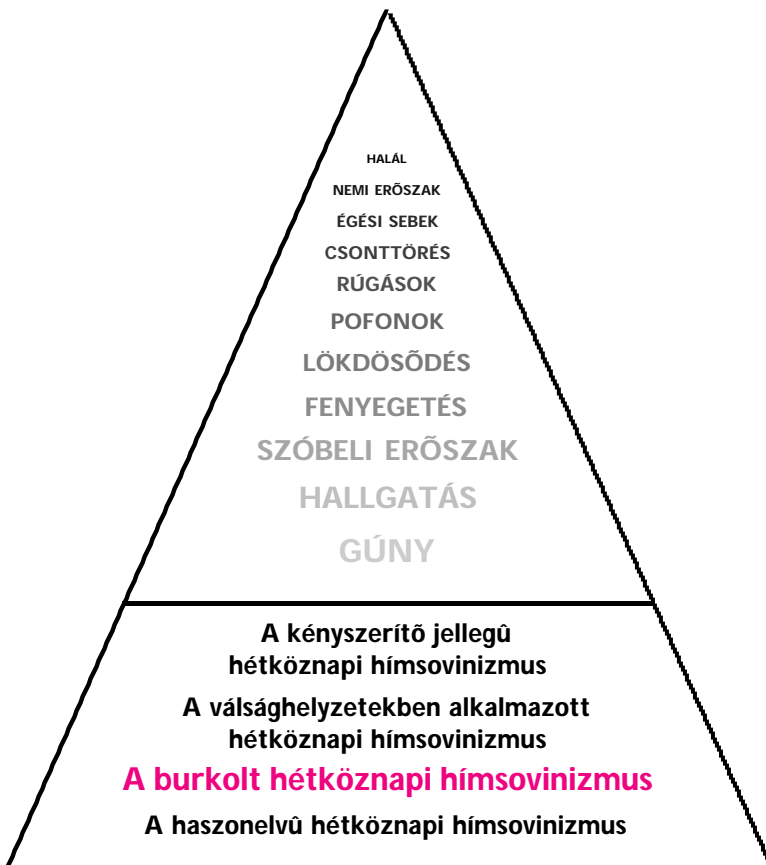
HALÁL
NEMI ERÕSZAK
ÉGÉSI SEBEK
CSONTTÖRÉS
RÚGÁSOK
POFONOK
LÖKDÖSÕDÉS
FENYEGETÉS
SZÓBELI ERÕSZAK
HALLGATÁS
GÚNY

A kényszerítõ jellegû hétköznapi hímsovinizmus
A válsághelyzetekben alkalmazott hétköznapi hímsovinizmus
A burkolt hétköznapi hímsovinizmus
A haszonelvû hétköznapi hímsovinizmus